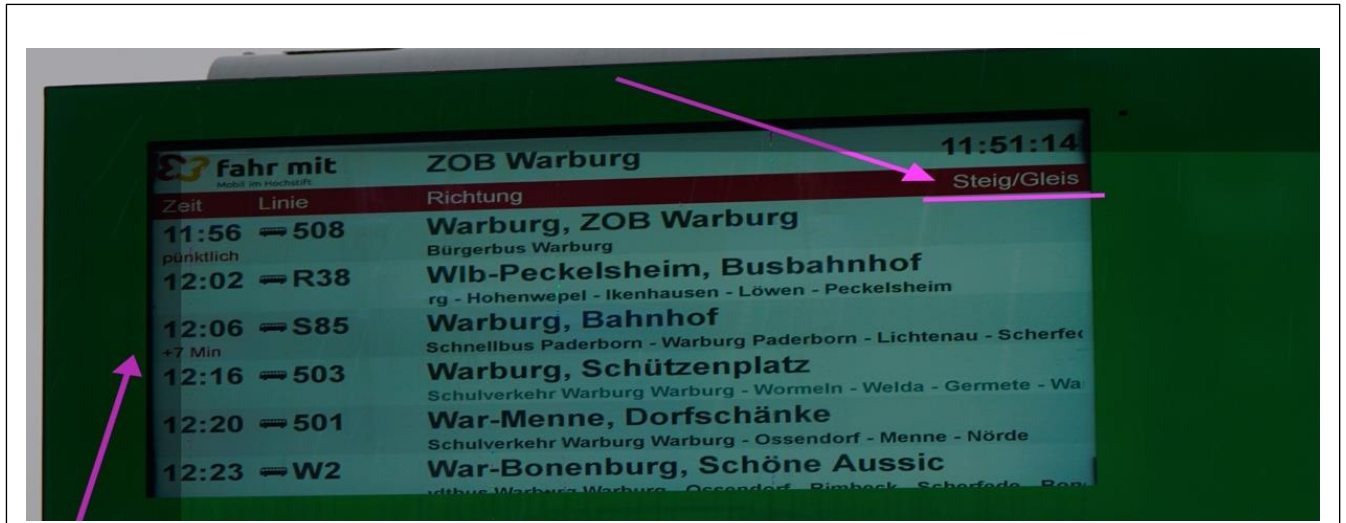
fahr mit
Mobil im Hochstift

ZOB Warburg

11:51:14

Zeit | Linie | Richtung | Steig/Gleis

11:56 pünktlich 508 Warburg, ZOB Warburg
Bürgerbus Warburg

12:02 R38 Wlb-Peckelsheim, Busbahnhof
rg - Hohenwepel - Ikenhausen - Löwen - Peckelsheim

12:06 +7 Min S85 Warburg, Bahnhof
Schnellbus Paderborn - Warburg Paderborn - Lichtenau - Scherfe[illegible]

12:16 503 Warburg, Schützenplatz
Schulverkehr Warburg Warburg - Wormeln - Welda - Germete - Wa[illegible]

12:20 501 War-Menne, Dorfschänke
Schulverkehr Warburg Warburg - Ossendorf - Menne - Nörde

12:23 W2 War-Bonenburg, Schöne Aussic
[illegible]